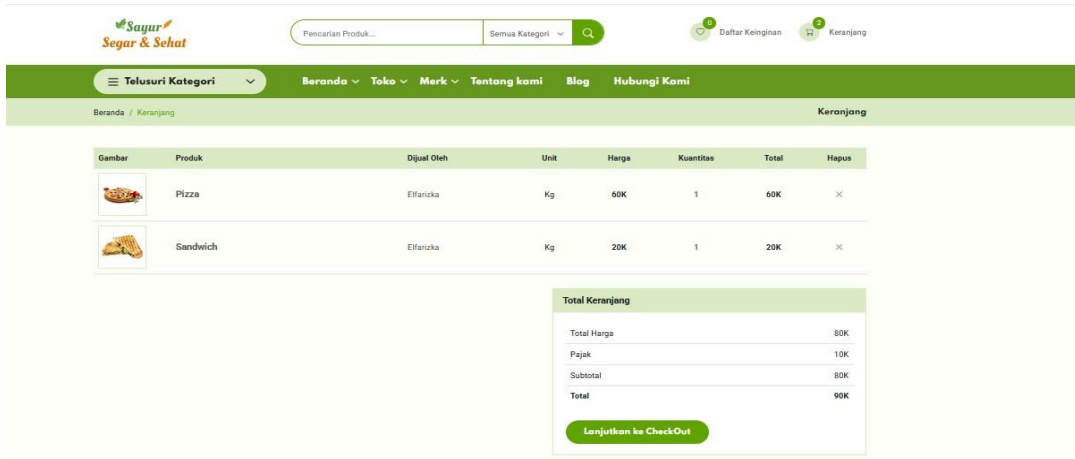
Sayur
Segar & Sehat

Pencarian Produk... Semua Kategori

0 Daftar Keinginan 2 Keranjang

Telusuri Kategori Beranda Toko Merk Tentang kami Blog Hubungi Kami

Beranda / Keranjang Keranjang

| Gambar | Produk | Dijual Oleh | Unit | Harga | Kuantitas | Total | Hapus |
|---|---|---|---|---|---|---|---|
| | Pizza | Elfarizka | Kg | 60K | 1 | 60K | × |
| | Sandwich | Elfarizka | Kg | 20K | 1 | 20K | × |

Total Keranjang

| | |
|---|---|
| Total Harga | 80K |
| Pajak | 10K |
| Subtotal | 80K |
| Total | 90K |

Lanjutkan ke CheckOut